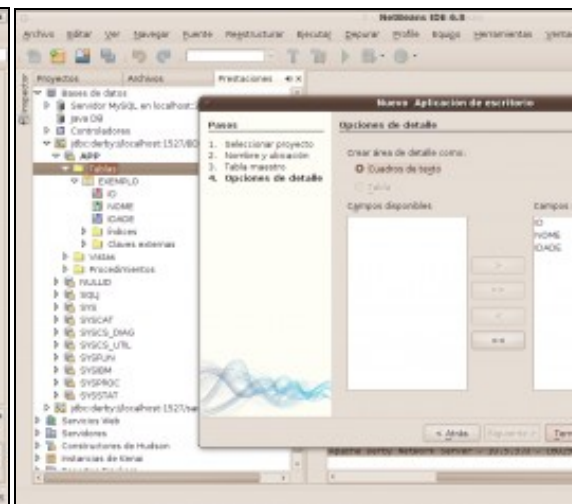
NetBeans IDE 6.8

Archivo Editar Ver Navegar Fuente Reestructurar Ejecutar Depurar Profile Equipo Herramientas Ventana

Proyectos Archivos Prestaciones

Bases de datos
Servidor MySQL en localhost:
Java DB
Controladores
jdbc:derby://localhost:1527/BD
APP
Tablas
EXEMPLO
ID
NOME
IDADE
Índices
Claves externas
Vistas
Procedimientos
NULLID
SQLJ
SYS
SYSCAT
SYSCS_DIAG
SYSCS_UTIL
SYSFUN
SYSIBM
SYSPROC
SYSSTAT
jdbc:derby://localhost:1527/sa
Servicios Web
Servidores
Constructores de Hudson
Instancias de Kenai

Nueva Aplicación de escritorio

Pasos
1. Seleccionar proyecto
2. Nombre y ubicación
3. Tabla maestro
4. Opciones de detalle

Opciones de detalle

Crear área de detalle como:
Cuadros de texto
Tabla

Campos disponibles

Campos
ID
NOME
IDADE

>
>>
<
<<

< Atrás Siguiente > Term

Apache Derby Network Server - 10.5.3.0 - (8028